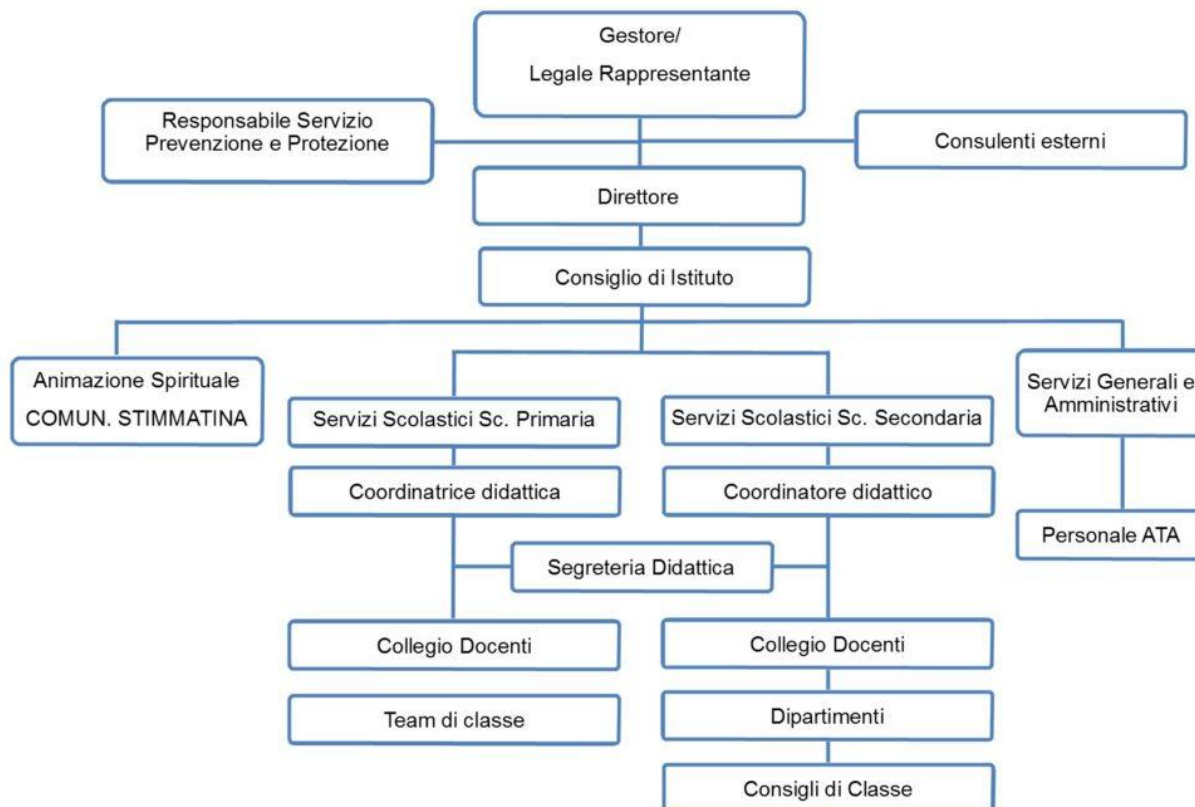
Gestore/
Legale Rappresentante

Responsabile Servizio Prevenzione e Protezione

Consulenti esterni

Direttore

Consiglio di Istituto

Animazione Spirituale
COMUN. STIMMATINA

Servizi Scolastici Sc. Primaria

Servizi Scolastici Sc. Secondaria

Servizi Generali e Amministrativi

Coordinatrice didattica

Coordinatore didattico

Personale ATA

Segreteria Didattica

Collegio Docenti

Collegio Docenti

Team di classe

Dipartimenti

Consigli di Classe